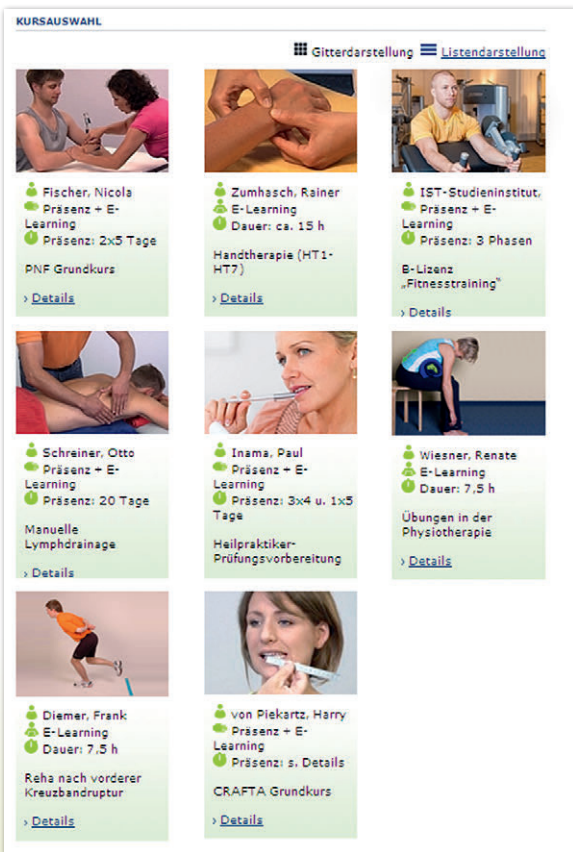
KURSAUSWAHL

Gitterdarstellung Listendarstellung

Fischer, Nicola
Präsenz + E-Learning
Präsenz: 2x5 Tage

PNF Grundkurs

› Details

Zumhasch, Rainer
E-Learning
Dauer: ca. 15 h

Handtherapie (HT1-HT7)

› Details

IST-Studieninstitut,
Präsenz + E-Learning
Präsenz: 3 Phasen

B-Lizenz „Fitnesstraining"

› Details

Schreiner, Otto
Präsenz + E-Learning
Präsenz: 20 Tage

Manuelle Lymphdrainage

› Details

Inama, Paul
Präsenz + E-Learning
Präsenz: 3x4 u. 1x5 Tage

Heilpraktiker-Prüfungsvorbereitung

Wiesner, Renate
E-Learning
Dauer: 7,5 h

Übungen in der Physiotherapie

› Details

Diemer, Frank
E-Learning
Dauer: 7,5 h

Reha nach vorderer Kreuzbandruptur

› Details

von Piekartz, Harry
Präsenz + E-Learning
Präsenz: s. Details

CRAFTA Grundkurs

› Details